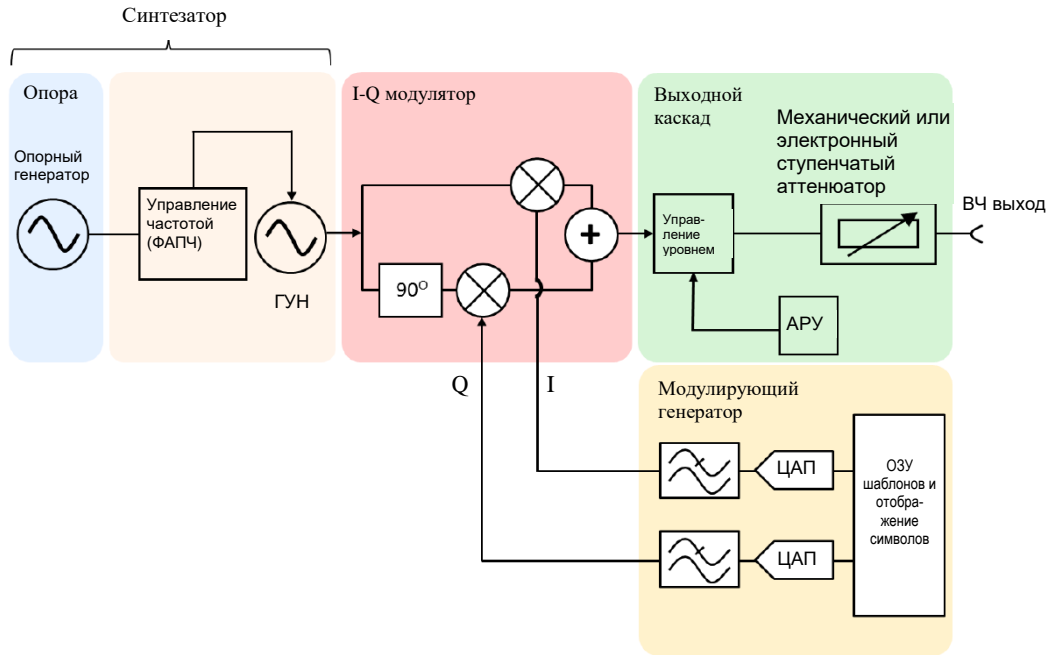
Синтезатор

Опора

Опорный генератор

Управление частотой (ФАПЧ)

ГУН

I-Q модулятор

$90^{O}$

+

Q

I

Выходной каскад

Механический или электронный ступенчатый аттенюатор

Управление уровнем

ВЧ выход

АРУ

Модулирующий генератор

ЦАП

ЦАП

ОЗУ шаблонов и отображение символов